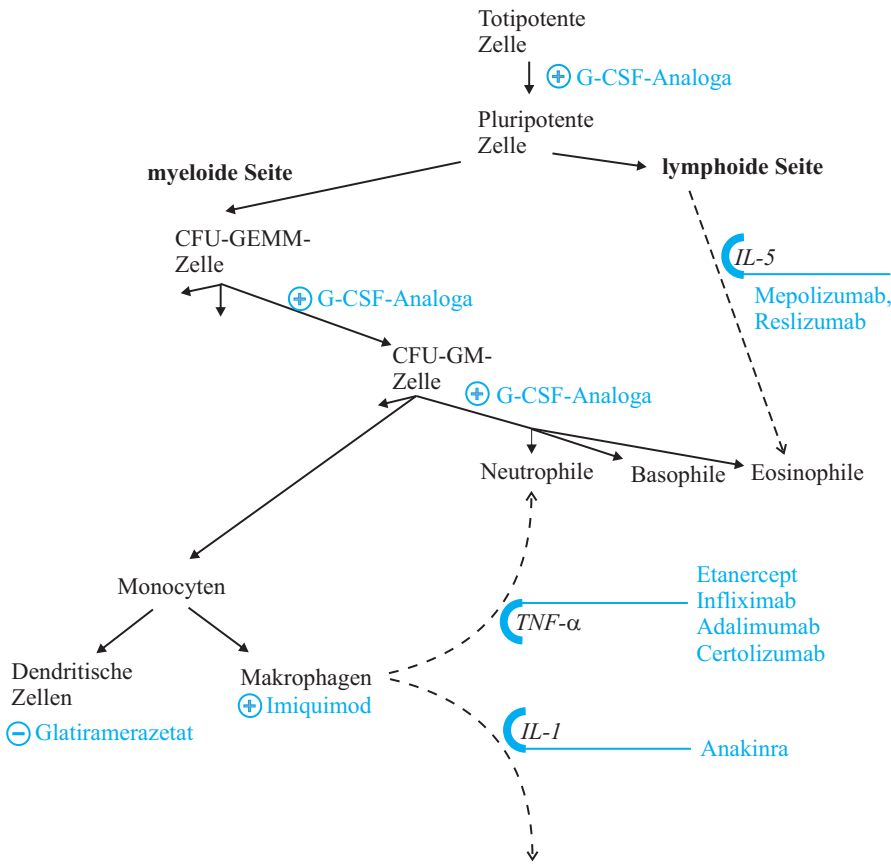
Totipotente Zelle

+ G-CSF-Analoga

Pluripotente Zelle

myeloide Seite

lymphoide Seite

CFU-GEMM-Zelle

+ G-CSF-Analoga

IL-5

Mepolizumab, Reslizumab

CFU-GM-Zelle

+ G-CSF-Analoga

Neutrophile

Basophile

Eosinophile

Monocyten

Etanercept
Infliximab
Adalimumab
Certolizumab

TNF-α

Dendritische Zellen

Makrophagen

+ Imiquimod

− Glatiramerazetat

IL-1

Anakinra